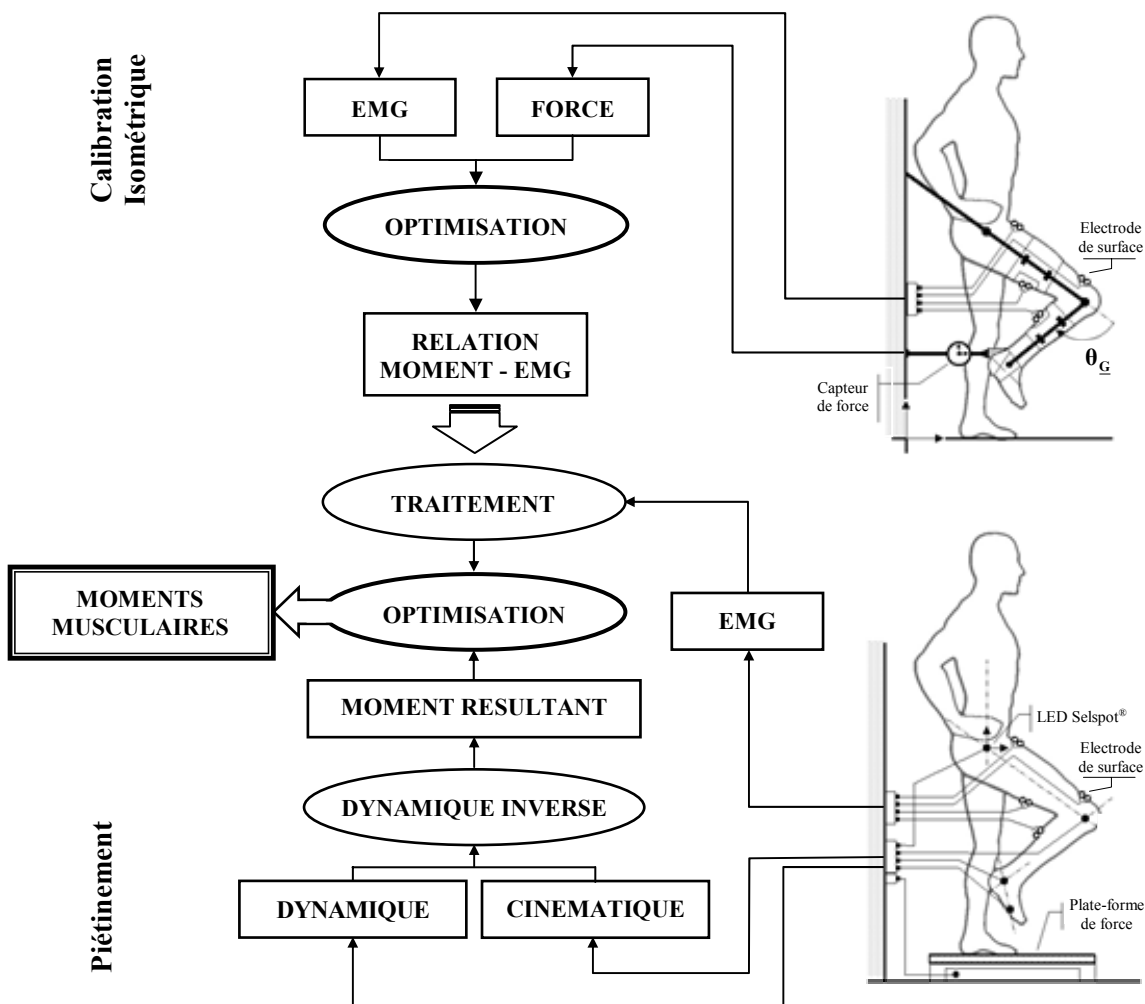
Calibration Isométrique

EMG

FORCE

OPTIMISATION

RELATION MOMENT - EMG

Electrode de surface

$\theta_G$

Capteur de force

TRAITEMENT

MOMENTS MUSCULAIRES

OPTIMISATION

EMG

MOMENT RESULTANT

LED Selspot®

Electrode de surface

DYNAMIQUE INVERSE

Piétinement

DYNAMIQUE

CINEMATIQUE

Plate-forme de force